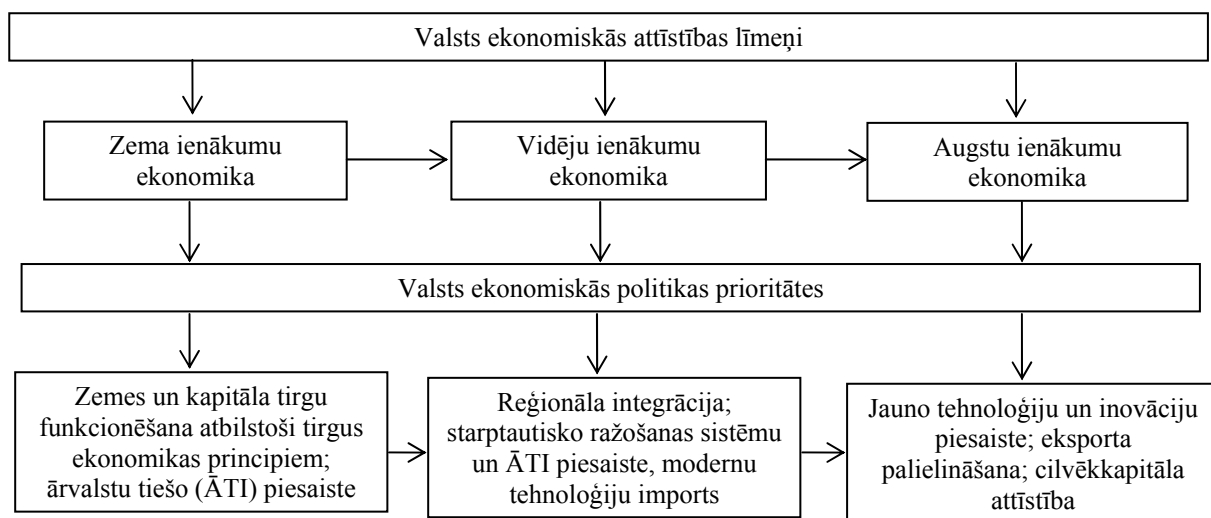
Valsts ekonomiskās attīstības līmeņi

Zema ienākumu ekonomika

Vidēju ienākumu ekonomika

Augstu ienākumu ekonomika

Valsts ekonomiskās politikas prioritātes

Zemes un kapitāla tirgu funkcionēšana atbilstoši tirgus ekonomikas principiem; ārvalstu tiešo (ĀTI) piesaiste

Reģionāla integrācija; starptautisko ražošanas sistēmu un ĀTI piesaiste, modernu tehnoloģiju imports

Jauno tehnoloģiju un inovāciju piesaiste; eksporta palielināšana; cilvēkkapitāla attīstība